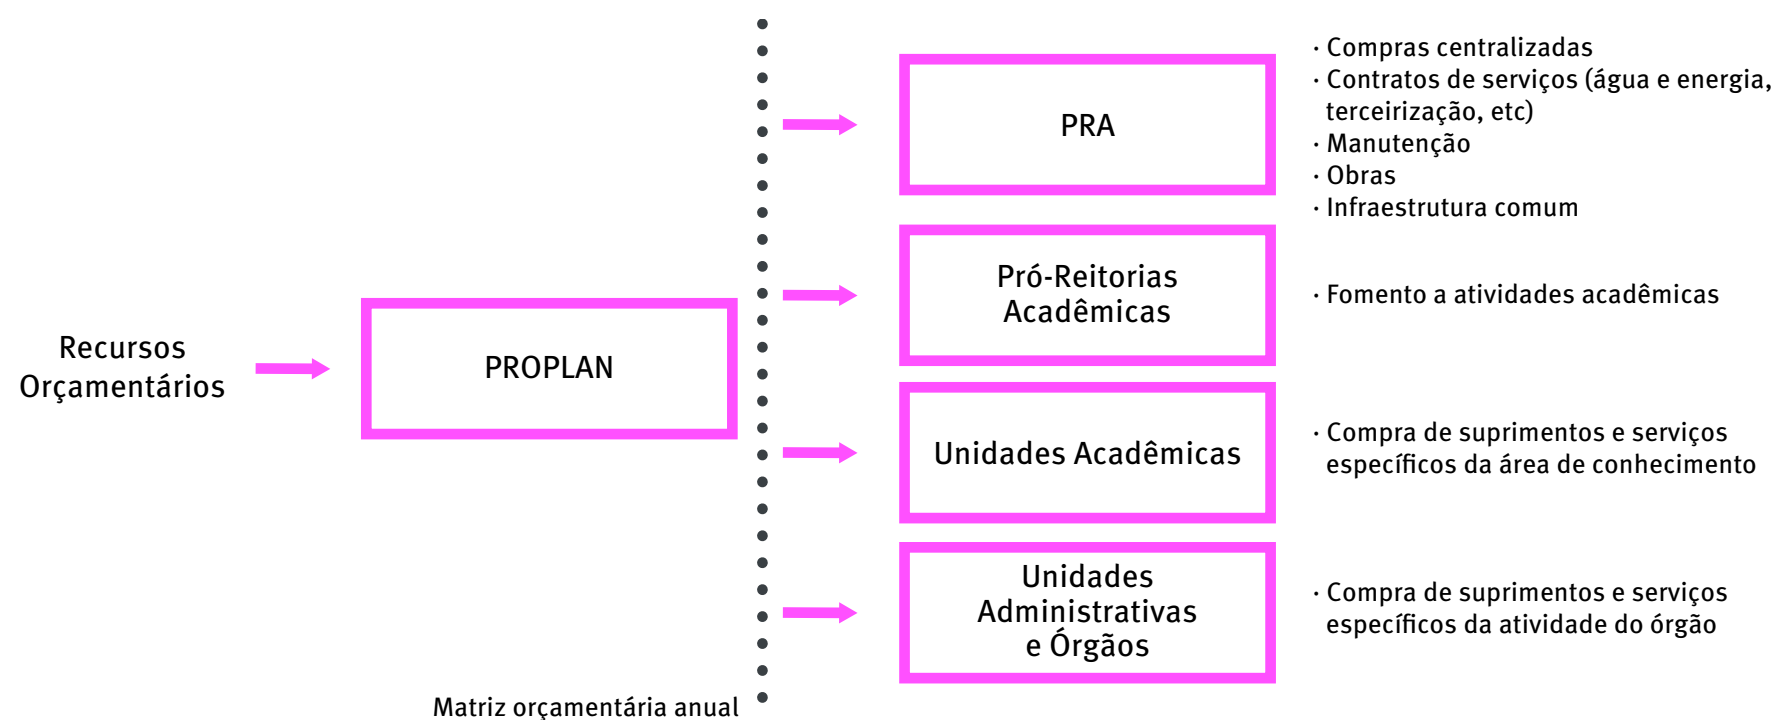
Recursos Orçamentários

PROPLAN

Matriz orçamentária anual

PRA

· Compras centralizadas
· Contratos de serviços (água e energia, terceirização, etc)
· Manutenção
· Obras
· Infraestrutura comum

Pró-Reitorias Acadêmicas

· Fomento a atividades acadêmicas

Unidades Acadêmicas

· Compra de suprimentos e serviços específicos da área de conhecimento

Unidades Administrativas e Órgãos

· Compra de suprimentos e serviços específicos da atividade do órgão